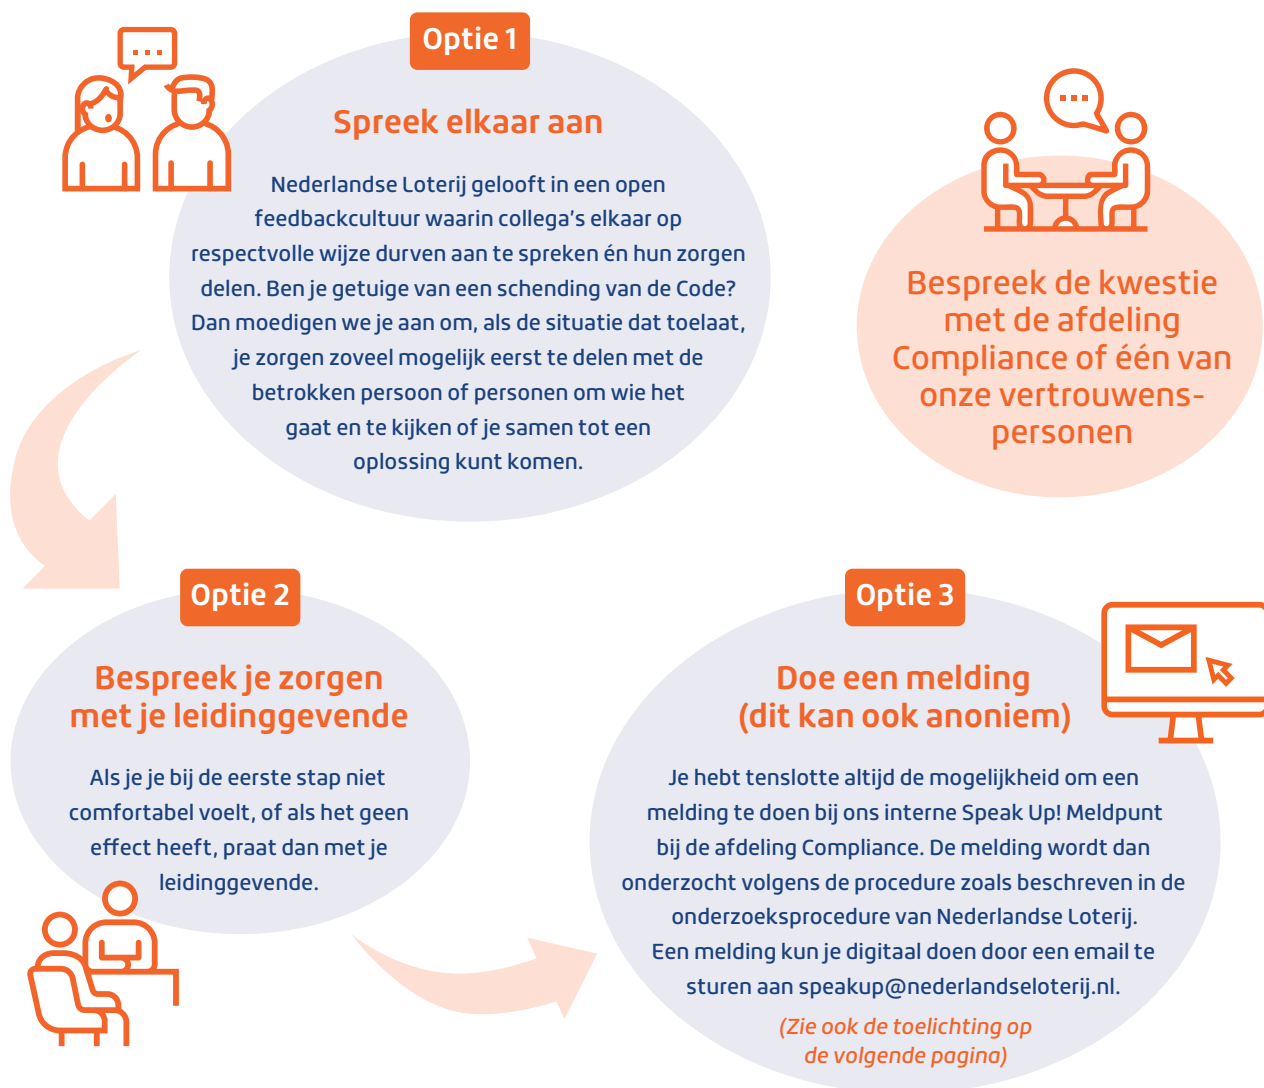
Optie 1

Spreek elkaar aan

Nederlandse Loterij gelooft in een open feedbackcultuur waarin collega's elkaar op respectvolle wijze durven aan te spreken én hun zorgen delen. Ben je getuige van een schending van de Code? Dan moedigen we je aan om, als de situatie dat toelaat, je zorgen zoveel mogelijk eerst te delen met de betrokken persoon of personen om wie het gaat en te kijken of je samen tot een oplossing kunt komen.

Bespreek de kwestie met de afdeling Compliance of één van onze vertrouwenspersonen

Optie 2

Bespreek je zorgen met je leidinggevende

Als je je bij de eerste stap niet comfortabel voelt, of als het geen effect heeft, praat dan met je leidinggevende.

Optie 3

Doe een melding (dit kan ook anoniem)

Je hebt tenslotte altijd de mogelijkheid om een melding te doen bij ons interne Speak Up! Meldpunt bij de afdeling Compliance. De melding wordt dan onderzocht volgens de procedure zoals beschreven in de onderzoeksprocedure van Nederlandse Loterij. Een melding kun je digitaal doen door een email te sturen aan speakup@nederlandseloterij.nl.

(Zie ook de toelichting op de volgende pagina)